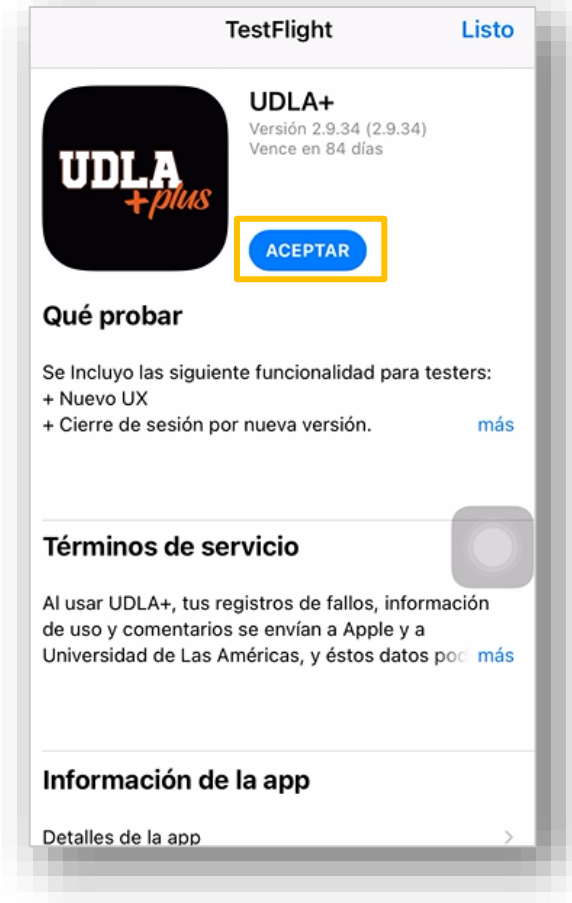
TestFlight

Listo

UDLA +plus

UDLA+

Versión 2.9.34 (2.9.34)

Vence en 84 días

ACEPTAR

Qué probar

Se Incluyo las siguiente funcionalidad para testers:
+ Nuevo UX
+ Cierre de sesión por nueva versión.

más

Términos de servicio

Al usar UDLA+, tus registros de fallos, información de uso y comentarios se envían a Apple y a Universidad de Las Américas, y éstos datos po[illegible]

más

Información de la app

Detalles de la app